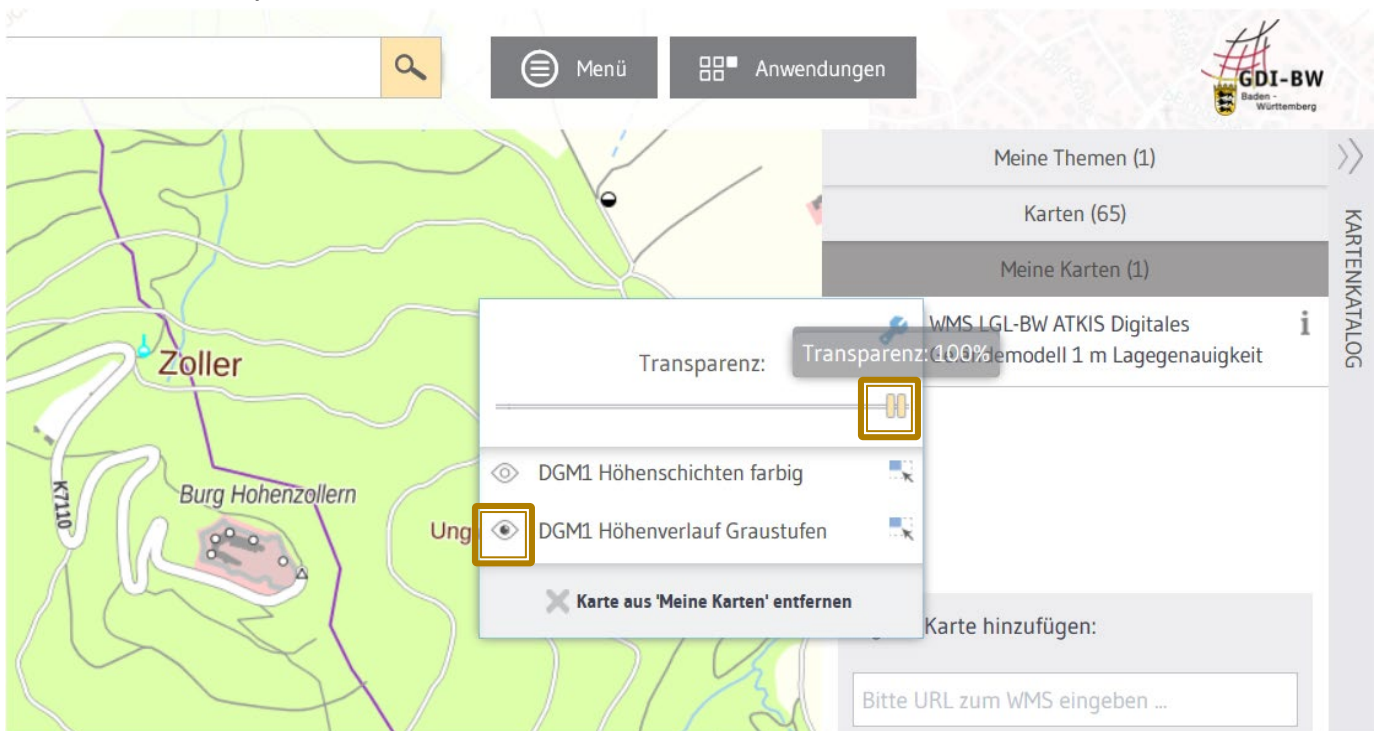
Menü

Anwendungen

GDI-BW
Baden-Württemberg

Meine Themen (1)

Karten (65)

Meine Karten (1)

KARTENKATALOG

WMS LGL-BW ATKIS Digitales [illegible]modell 1 m Lagegenauigkeit

Transparenz:

Transparenz: 100%

DGM1 Höhenschichten farbig

DGM1 Höhenverlauf Graustufen

Karte aus 'Meine Karten' entfernen

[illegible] Karte hinzufügen:

Bitte URL zum WMS eingeben ...

Zoller

Burg Hohenzollern

K7110

Ung